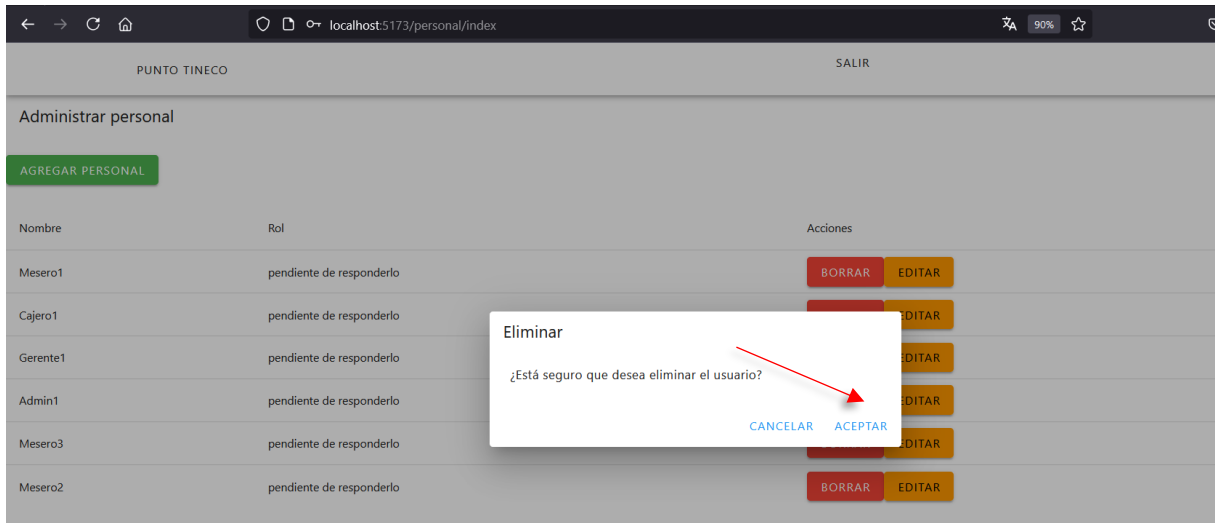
localhost:5173/personal/index

90%

PUNTO TINECO

SALIR

Administrar personal

AGREGAR PERSONAL

| Nombre | Rol | Acciones |
|---|---|---|
| Mesero1 | pendiente de responderlo | BORRAR EDITAR |
| Cajero1 | pendiente de responderlo | EDITAR |
| Gerente1 | pendiente de responderlo | EDITAR |
| Admin1 | pendiente de responderlo | EDITAR |
| Mesero3 | pendiente de responderlo | EDITAR |
| Mesero2 | pendiente de responderlo | BORRAR EDITAR |

Eliminar

¿Está seguro que desea eliminar el usuario?

CANCELAR ACEPTAR